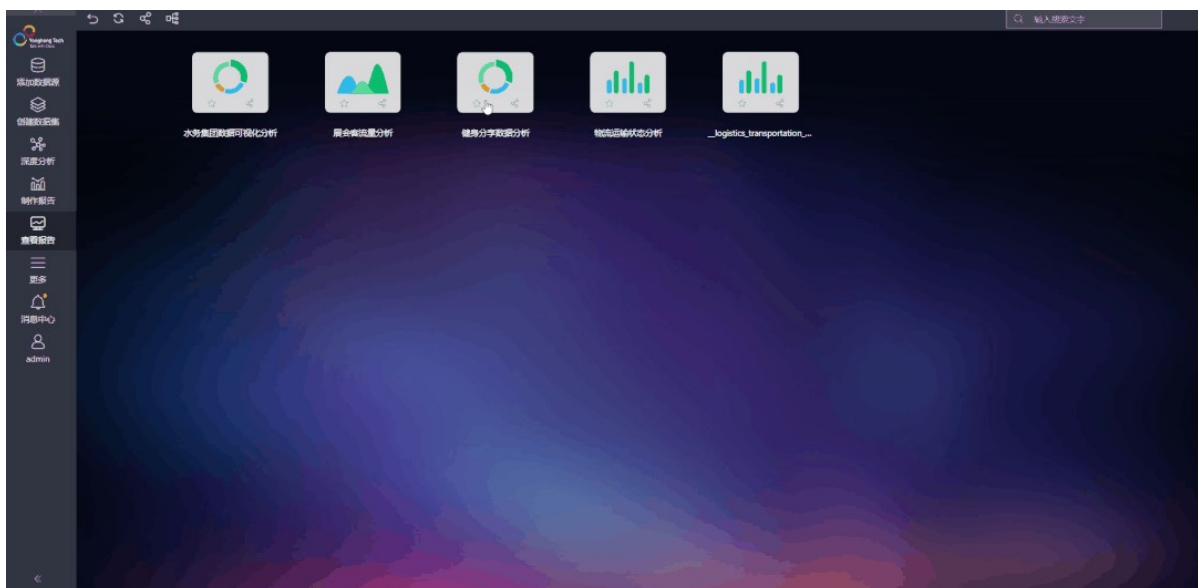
Yonghong Tech

添加数据源

创建数据集

深度分析

制作报告

查看报告

更多

消息中心

admin

输入搜索文字

水务集团数据可视化分析

展会客流量分析

健身分享数据分析

物流运输状态分析

_logistics_transportation_...